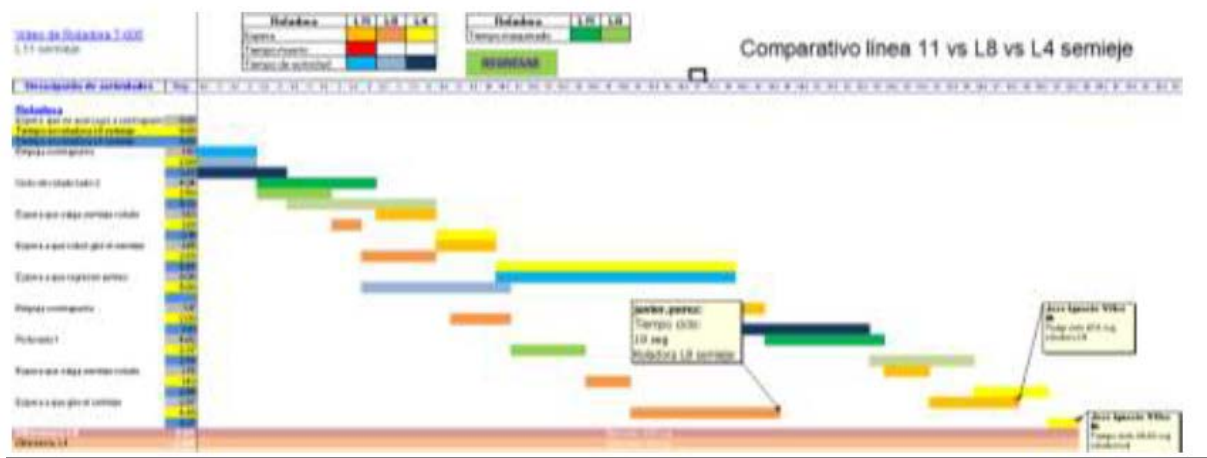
Video de Rodadora T-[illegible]
L 11 semieje

| Rodadora | L11 | L8 | L4 |
|---|---|---|---|
| Espera | | | |
| Tiempo muerto | | | |
| Tiempo de actividad | | | |

| Rodadora | L11 | L8 |
|---|---|---|
| Tiempo maquinado | | |

REGRESAR

Comparativo línea 11 vs L8 vs L4 semieje

Descripción de actividades

Rodadora

Rodadora L4

justo.perez:
Tiempo ciclo
19 seg
Rodadora L8 semieje

Jose Ignacio Villa
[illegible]

Jose Ignacio Villa
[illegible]